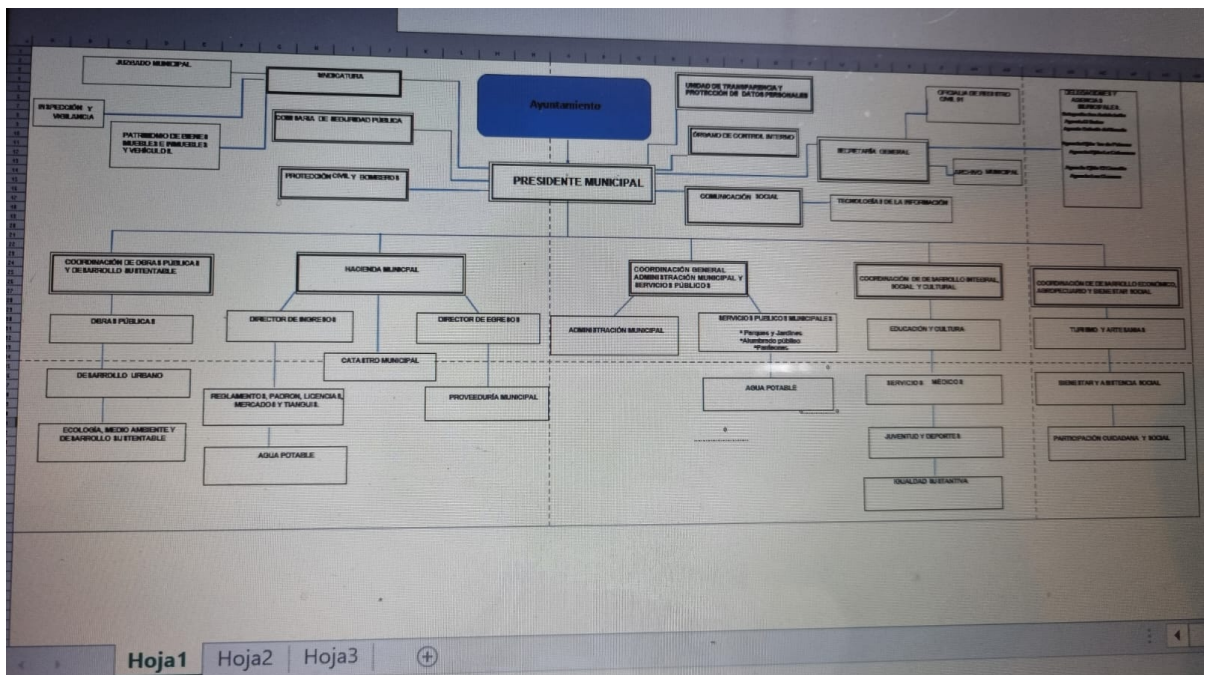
JUZGADO MUNICIPAL

SINDICATURA

Ayuntamiento

UNIDAD DE TRANSPARENCIA Y PROTECCIÓN DE DATOS PERSONALES

OFICIALIA DE REGISTRO CIVIL 01

DELEGACIONES Y AGENCIAS MUNICIPALES

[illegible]

INSPECCIÓN Y VIGILANCIA

PATRIMONIO DE BIENES MUEBLES E INMUEBLES Y VEHÍCULOS

COMISARIA DE SEGURIDAD PÚBLICA

ÓRGANO DE CONTROL INTERNO

SECRETARÍA GENERAL

ARCHIVO MUNICIPAL

PROTECCIÓN CIVIL Y BOMBEROS

PRESIDENTE MUNICIPAL

COMUNICACIÓN SOCIAL

TECNOLOGÍAS DE LA INFORMACIÓN

COORDINACIÓN DE OBRAS PÚBLICAS Y DESARROLLO SUSTENTABLE

HACIENDA MUNICIPAL

COORDINACIÓN GENERAL ADMINISTRACIÓN MUNICIPAL Y SERVICIOS PÚBLICOS

COORDINACIÓN DE DESARROLLO INTEGRAL SOCIAL Y CULTURAL

COORDINACIÓN DE DESARROLLO ECONÓMICO, AGROPECUARIO Y BIENESTAR SOCIAL

OBRAS PÚBLICAS

DIRECTOR DE INGRESOS

DIRECTOR DE EGRESOS

ADMINISTRACIÓN MUNICIPAL

SERVICIOS PÚBLICOS MUNICIPALES
* Parques y Jardines
*Alumbrado público
*Panteones

EDUCACIÓN Y CULTURA

TURISMO Y ARTESANÍAS

CATASTRO MUNICIPAL

DESARROLLO URBANO

AGUA POTABLE

SERVICIOS MÉDICOS

BIENESTAR Y ASISTENCIA SOCIAL

REGLAMENTOS, PADRON, LICENCIAS, MERCADOS Y TIANGUIS

PROVEEDURÍA MUNICIPAL

ECOLOGÍA, MEDIO AMBIENTE Y DESARROLLO SUSTENTABLE

JUVENTUD Y DEPORTES

PARTICIPACIÓN CIUDADANA Y SOCIAL

AGUA POTABLE

IGUALDAD SUSTANTIVA

Hoja1 Hoja2 Hoja3 ⊕